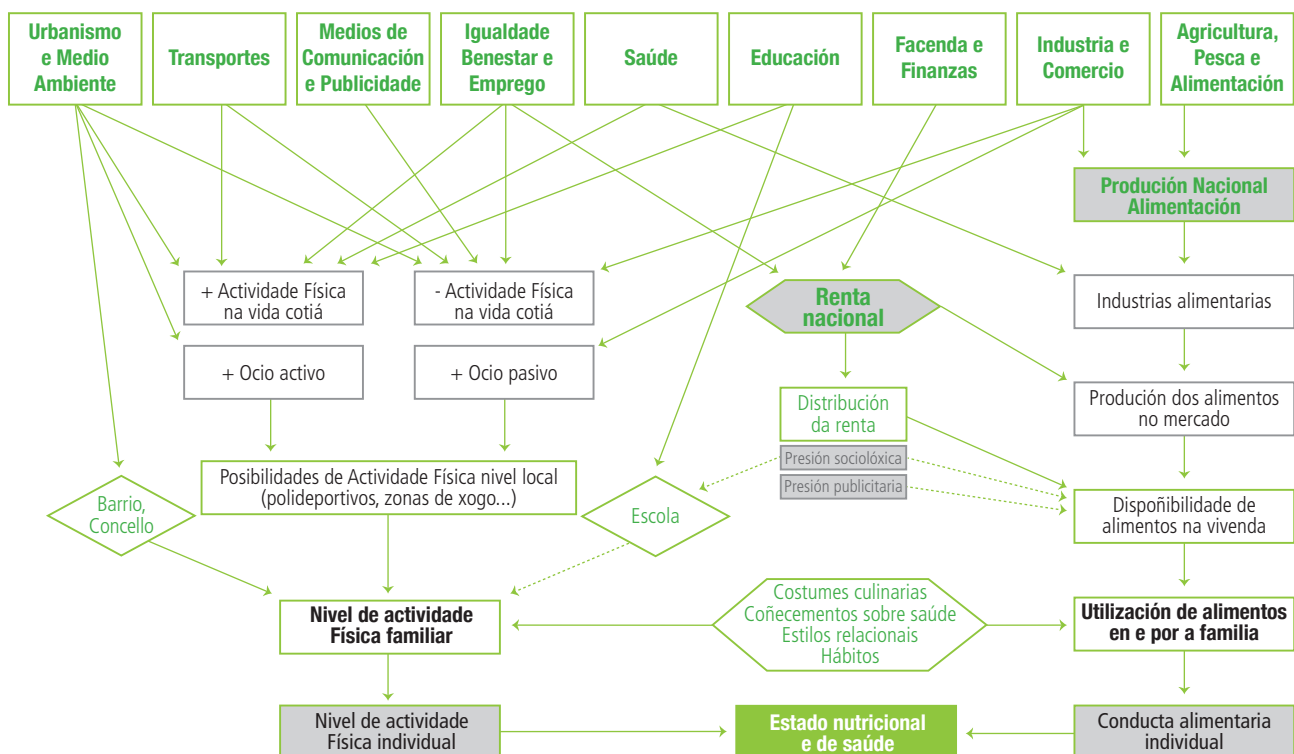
Urbanismo e Medio Ambiente

Transportes

Medios de Comunicación e Publicidade

Igualdade Benestar e Emprego

Saúde

Educación

Facenda e Finanzas

Industria e Comercio

Agricultura, Pesca e Alimentación

Produción Nacional Alimentación

+ Actividade Física na vida cotiá

- Actividade Física na vida cotiá

Renta nacional

Industrias alimentarias

+ Ocio activo

+ Ocio pasivo

Distribución da renta

Produción dos alimentos no mercado

Presión sociolóxica

Presión publicitaria

Posibilidades de Actividade Física nivel local (polideportivos, zonas de xogo...)

Barrio, Concello

Escola

Dispoñibilidade de alimentos na vivenda

Costumes culinarias
Coñecementos sobre saúde
Estilos relacionais
Hábitos

Nivel de actividade Física familiar

Utilización de alimentos en e por a familia

Nivel de actividade Física individual

Estado nutricional e de saúde

Conducta alimentaria individual